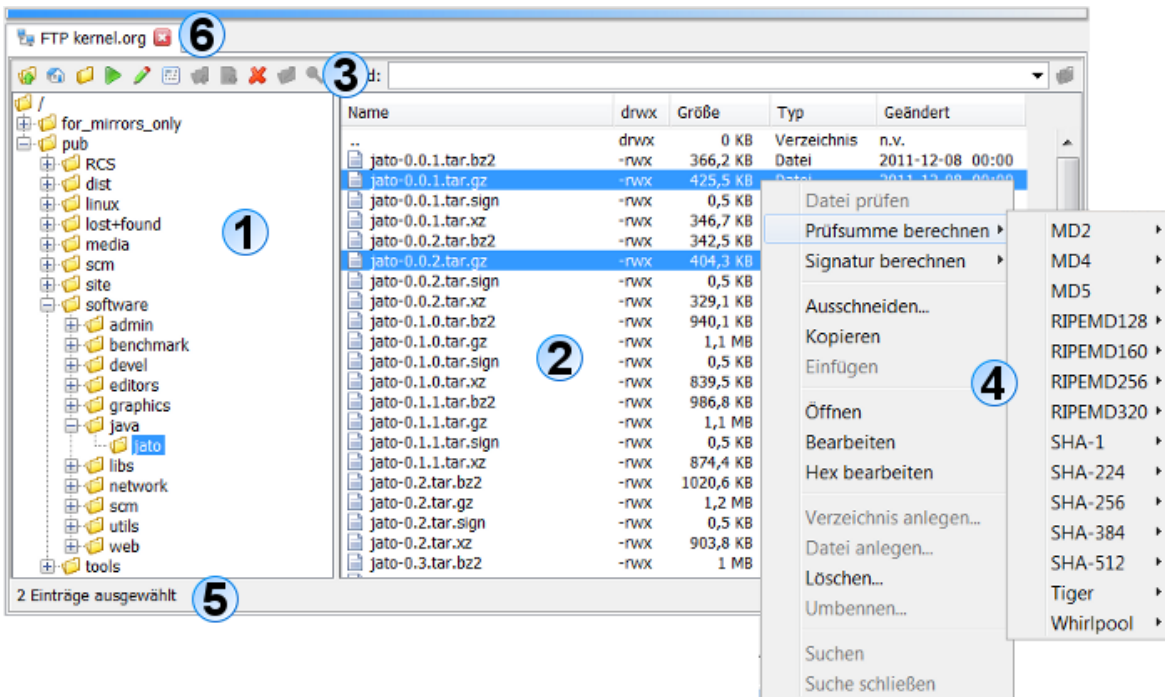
FTP kernel.org 6

3 d:

/
for_mirrors_only
pub
RCS
dist
linux
lost+found
media
scm
site
software
admin
benchmark
devel
editors
graphics
java
jato
libs
network
scm
utils
web
tools

1

| Name | drwx | Größe | Typ | Geändert |
|---|---|---|---|---|
| .. | drwx | 0 KB | Verzeichnis | n.v. |
| jato-0.0.1.tar.bz2 | -rwx | 366,2 KB | Datei | 2011-12-08 00:00 |
| jato-0.0.1.tar.gz | -rwx | 425,5 KB | Datei | 2011-12-08 00:00 |
| jato-0.0.1.tar.sign | -rwx | 0,5 KB | | |
| jato-0.0.1.tar.xz | -rwx | 346,7 KB | | |
| jato-0.0.2.tar.bz2 | -rwx | 342,5 KB | | |
| jato-0.0.2.tar.gz | -rwx | 404,3 KB | | |
| jato-0.0.2.tar.sign | -rwx | 0,5 KB | | |
| jato-0.0.2.tar.xz | -rwx | 329,1 KB | | |
| jato-0.1.0.tar.bz2 | -rwx | 940,1 KB | | |
| jato-0.1.0.tar.gz | -rwx | 1,1 MB | | |
| jato-0.1.0.tar.sign | -rwx | 0,5 KB | | |
| jato-0.1.0.tar.xz | -rwx | 839,5 KB | | |
| jato-0.1.1.tar.bz2 | -rwx | 986,8 KB | | |
| jato-0.1.1.tar.gz | -rwx | 1,1 MB | | |
| jato-0.1.1.tar.sign | -rwx | 0,5 KB | | |
| jato-0.1.1.tar.xz | -rwx | 874,4 KB | | |
| jato-0.2.tar.bz2 | -rwx | 1020,6 KB | | |
| jato-0.2.tar.gz | -rwx | 1,2 MB | | |
| jato-0.2.tar.sign | -rwx | 0,5 KB | | |
| jato-0.2.tar.xz | -rwx | 903,8 KB | | |
| jato-0.3.tar.bz2 | -rwx | 1 MB | | |

2

Datei prüfen
Prüfsumme berechnen
Signatur berechnen
Ausschneiden...
Kopieren
Einfügen
Öffnen
Bearbeiten
Hex bearbeiten
Verzeichnis anlegen...
Datei anlegen...
Löschen...
Umbennen...
Suchen
Suche schließen

MD2
MD4
MD5
RIPEMD128
RIPEMD160
RIPEMD256
RIPEMD320
SHA-1
SHA-224
SHA-256
SHA-384
SHA-512
Tiger
Whirlpool

4

2 Einträge ausgewählt 5